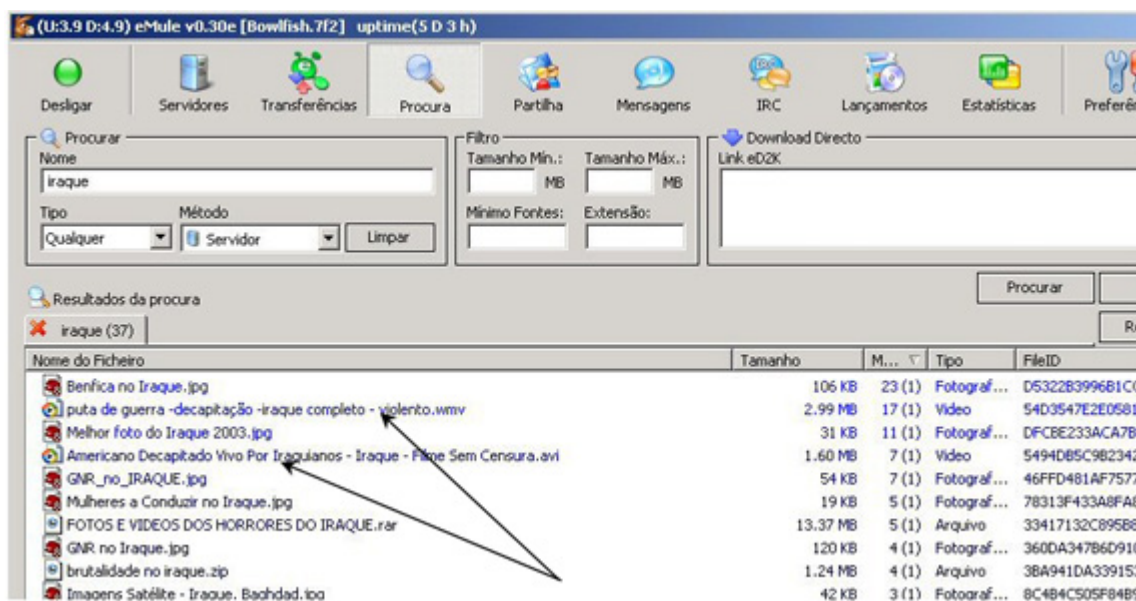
(U:3.9 D:4.9) eMule v0.30e [Bowlfish.7f2] uptime(5 D 3 h)

Desligar Servidores Transferências Procura Partilha Mensagens IRC Lançamentos Estatísticas Preferê

Procurar
Nome
iraque
Tipo
Qualquer
Método
Servidor
Limpar

Filtro
Tamanho Mín.:
MB
Tamanho Máx.:
MB
Mínimo Fontes:
Extensão:

Download Directo
Link eD2K

Procurar

Resultados da procura

iraque (37)

| Nome do Ficheiro | Tamanho | M... | Tipo | FileID |
|---|---|---|---|---|
| Benfica no Iraque.jpg | 106 KB | 23 (1) | Fotograf... | D5322B3996B1C |
| puta de guerra -decapitação -iraque completo - violento.wmv | 2.99 MB | 17 (1) | Video | 54D3547E2E0581 |
| Melhor foto do Iraque 2003.jpg | 31 KB | 11 (1) | Fotograf... | DFCBE233ACA7B |
| Americano Decapitado Vivo Por Iraquianos - Iraque - Filme Sem Censura.avi | 1.60 MB | 7 (1) | Video | 5494DB5C9B234 |
| GNR_no_IRAQUE.jpg | 54 KB | 7 (1) | Fotograf... | 46FFD481AF7577 |
| Mulheres a Conduzir no Iraque.jpg | 19 KB | 5 (1) | Fotograf... | 78313F433A8FA |
| FOTOS E VIDEOS DOS HORRORES DO IRAQUE.rar | 13.37 MB | 5 (1) | Arquivo | 33417132C895B |
| GNR no Iraque.jpg | 120 KB | 4 (1) | Fotograf... | 360DA347B6D91 |
| brutalidade no iraque.zip | 1.24 MB | 4 (1) | Arquivo | 3BA941DA33915 |
| Imagens Satélite - Iraque, Baghdad.jpg | 42 KB | 3 (1) | Fotograf... | 8C4B4C505F84B |